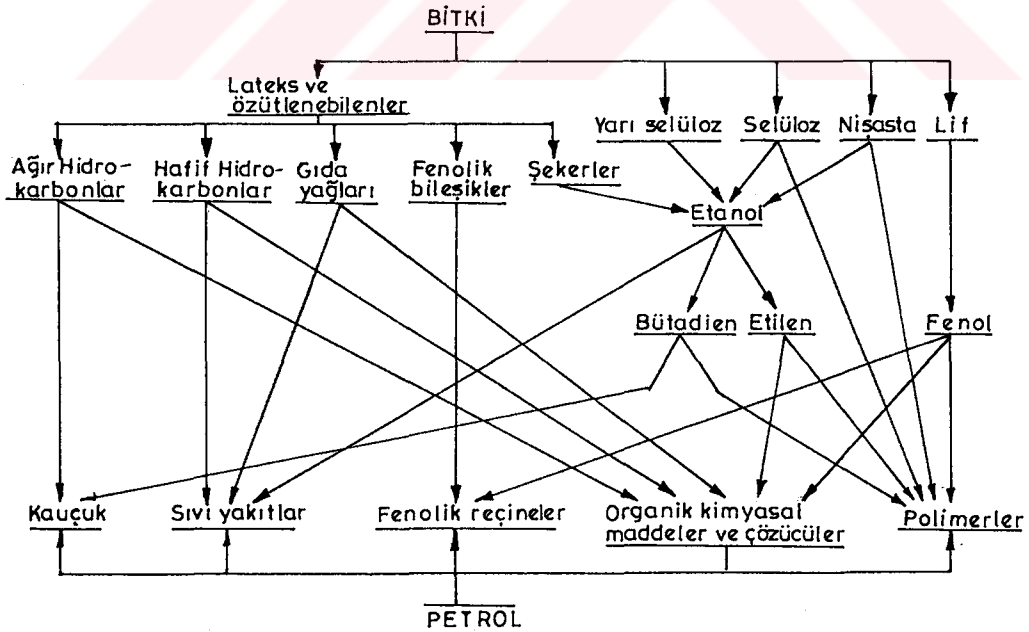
BİTKİ

Lateks ve özütlenebilenler

Yarı selüloz

Selüloz

Nişasta

Lif

Ağır Hidrokarbonlar

Hafif Hidrokarbonlar

Gıda yağları

Fenolik bileşikler

Şekerler

Etanol

Bütadien

Etilen

Fenol

Kauçuk

Sıvı yakıtlar

Fenolik reçineler

Organik kimyasal maddeler ve çözücüler

Polimerler

PETROL